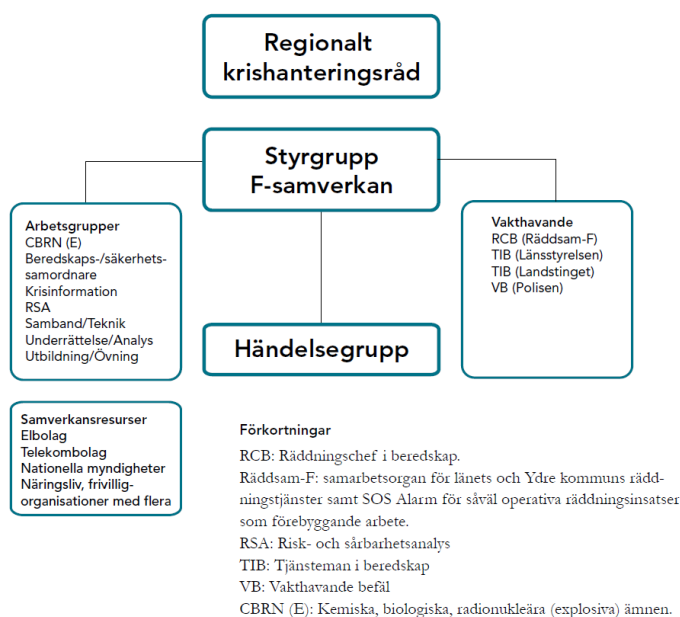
Regionalt krishanteringsråd

Styrgrupp F-samverkan

Arbetsgrupper
CBRN (E)
Beredskaps-/säkerhets-samordnare
Krisinformation
RSA
Samband/Teknik
Underrättelse/Analys
Utbildning/Övning

Vakthavande
RCB (Räddsam-F)
TIB (Länsstyrelsen)
TIB (Landstinget)
VB (Polisen)

Händelsegrupp

Samverkansresurser
Elbolag
Telekombolag
Nationella myndigheter
Näringsliv, frivillig-organisationer med flera

Förkortningar
RCB: Räddningschef i beredskap.
Räddsam-F: samarbetsorgan för länets och Ydre kommuns räddningstjänster samt SOS Alarm för såväl operativa räddningsinsatser som förebyggande arbete.
RSA: Risk- och sårbarhetsanalys
TIB: Tjänsteman i beredskap
VB: Vakthavande befäl
CBRN (E): Kemiska, biologiska, radionukleära (explosiva) ämnen.